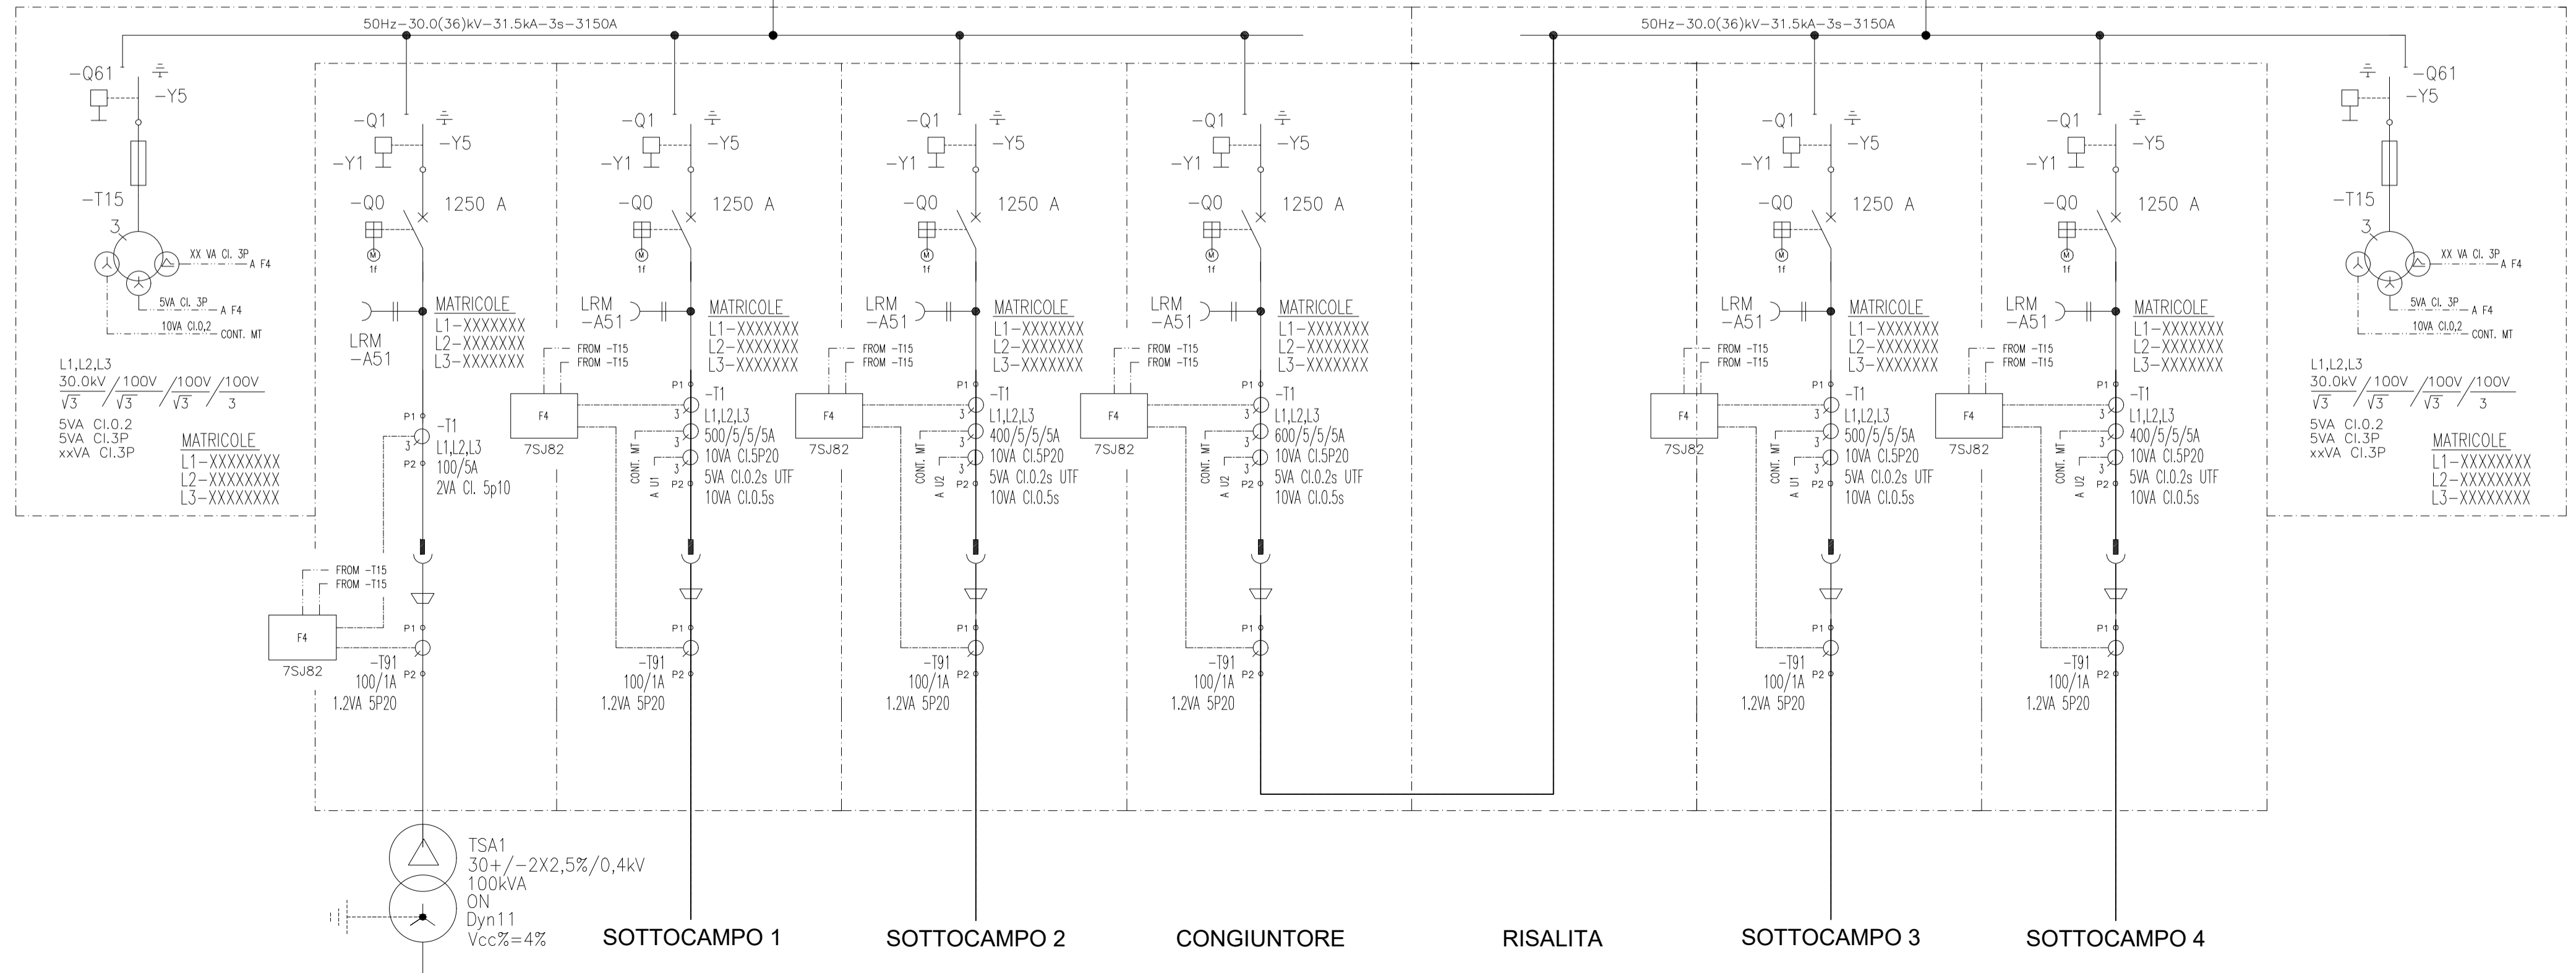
50Hz–30.0(36)kV–31.5kA–3s–3150A

50Hz–30.0(36)kV–31.5kA–3s–3150A

–Q61
–Y5
–T15
3
XX VA Cl. 3P
A F4
5VA Cl. 3P
A F4
10VA Cl.0,2
CONT. MT

L1,L2,L3
$\frac{30.0kV}{\sqrt{3}} / \frac{100V}{\sqrt{3}} / \frac{100V}{\sqrt{3}} / \frac{100V}{3}$
5VA Cl.0.2
5VA Cl.3P
xxVA Cl.3P

MATRICOLE
L1–XXXXXXXX
L2–XXXXXXXX
L3–XXXXXXXX

–Q1
–Y1
–Y5
–Q0
1250 A
M
1f
LRM
–A51
MATRICOLE
L1–XXXXXXX
L2–XXXXXXX
L3–XXXXXXX
P1
3
P2
–T1
L1,L2,L3
100/5A
2VA Cl. 5p10
FROM –T15
FROM –T15
F4
7SJ82
P1
P2
–T91
100/1A
1.2VA 5P20

TSA1
30+/–2X2,5%/0,4kV
100kVA
ON
Dyn11
Vcc%=4%

–Q1
–Y1
–Y5
–Q0
1250 A
M
1f
LRM
–A51
MATRICOLE
L1–XXXXXXX
L2–XXXXXXX
L3–XXXXXXX
FROM –T15
FROM –T15
F4
7SJ82
P1
3
3
3
CONT. MT
A U1
P2
–T1
L1,L2,L3
500/5/5/5A
10VA Cl.5P20
5VA Cl.0.2s UTF
10VA Cl.0.5s
P1
P2
–T91
100/1A
1.2VA 5P20
SOTTOCAMPO 1

–Q1
–Y1
–Y5
–Q0
1250 A
M
1f
LRM
–A51
MATRICOLE
L1–XXXXXXX
L2–XXXXXXX
L3–XXXXXXX
FROM –T15
FROM –T15
F4
7SJ82
P1
3
3
3
CONT. MT
A U2
P2
–T1
L1,L2,L3
400/5/5/5A
10VA Cl.5P20
5VA Cl.0.2s UTF
10VA Cl.0.5s
P1
P2
–T91
100/1A
1.2VA 5P20
SOTTOCAMPO 2

–Q1
–Y1
–Y5
–Q0
1250 A
M
1f
LRM
–A51
MATRICOLE
L1–XXXXXXX
L2–XXXXXXX
L3–XXXXXXX
FROM –T15
FROM –T15
F4
7SJ82
P1
3
3
3
CONT. MT
A U2
P2
–T1
L1,L2,L3
600/5/5/5A
10VA Cl.5P20
5VA Cl.0.2s UTF
10VA Cl.0.5s
P1
P2
–T91
100/1A
1.2VA 5P20
CONGIUNTORE

RISALITA

–Q1
–Y1
–Y5
–Q0
1250 A
M
1f
LRM
–A51
MATRICOLE
L1–XXXXXXX
L2–XXXXXXX
L3–XXXXXXX
FROM –T15
FROM –T15
F4
7SJ82
P1
3
3
3
CONT. MT
A U1
P2
–T1
L1,L2,L3
500/5/5/5A
10VA Cl.5P20
5VA Cl.0.2s UTF
10VA Cl.0.5s
P1
P2
–T91
100/1A
1.2VA 5P20
SOTTOCAMPO 3

–Q1
–Y1
–Y5
–Q0
1250 A
M
1f
LRM
–A51
MATRICOLE
L1–XXXXXXX
L2–XXXXXXX
L3–XXXXXXX
FROM –T15
FROM –T15
F4
7SJ82
P1
3
3
3
CONT. MT
A U2
P2
–T1
L1,L2,L3
400/5/5/5A
10VA Cl.5P20
5VA Cl.0.2s UTF
10VA Cl.0.5s
P1
P2
–T91
100/1A
1.2VA 5P20
SOTTOCAMPO 4

–Q61
–Y5
–T15
3
XX VA Cl. 3P
A F4
5VA Cl. 3P
A F4
10VA Cl.0,2
CONT. MT

L1,L2,L3
$\frac{30.0kV}{\sqrt{3}} / \frac{100V}{\sqrt{3}} / \frac{100V}{\sqrt{3}} / \frac{100V}{3}$
5VA Cl.0.2
5VA Cl.3P
xxVA Cl.3P

MATRICOLE
L1–XXXXXXXX
L2–XXXXXXXX
L3–XXXXXXXX